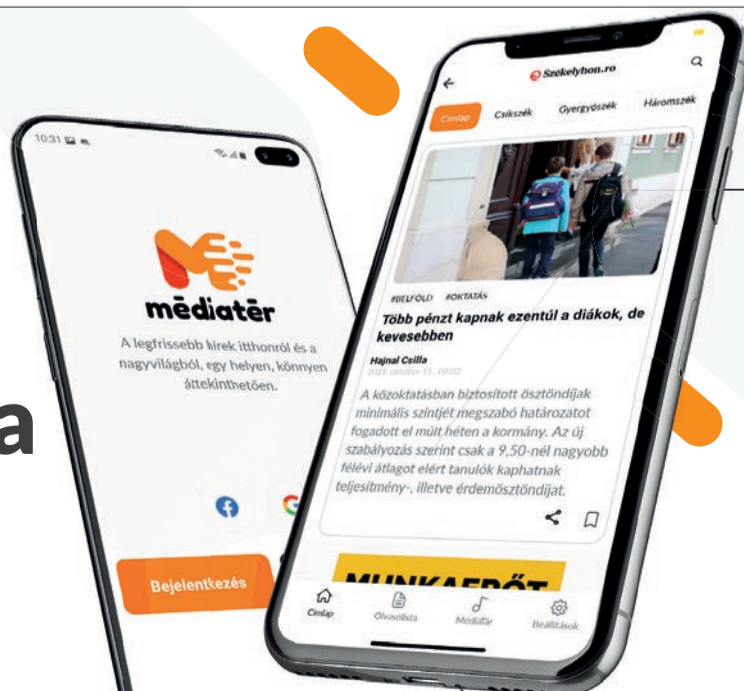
10:31

médiatér

A legfrissebb hírek itthonról és a nagyvilágból, egy helyen, könnyen áttekinthetően.

Bejelentkezés

a

Székelyhon.ro

Címlap Csíkszék Gyergyószék Háromszék

#BELFÖLD #OKTATÁS

Több pénzt kapnak ezentúl a diákok, de kevesebben

Hajnal Csilla

2021. október 31., 09:02

A közoktatásban biztosított ösztöndíjak minimális szintjét megszabó határozatot fogadott el múlt héten a kormány. Az új szabályozás szerint csak a 9,50-nél nagyobb félévi átlagot elért tanulók kaphatnak teljesítmény-, illetve érdemösztöndíjat.

MUNKAERŐT

Címlap Olvasólista Médiatér Beállítások